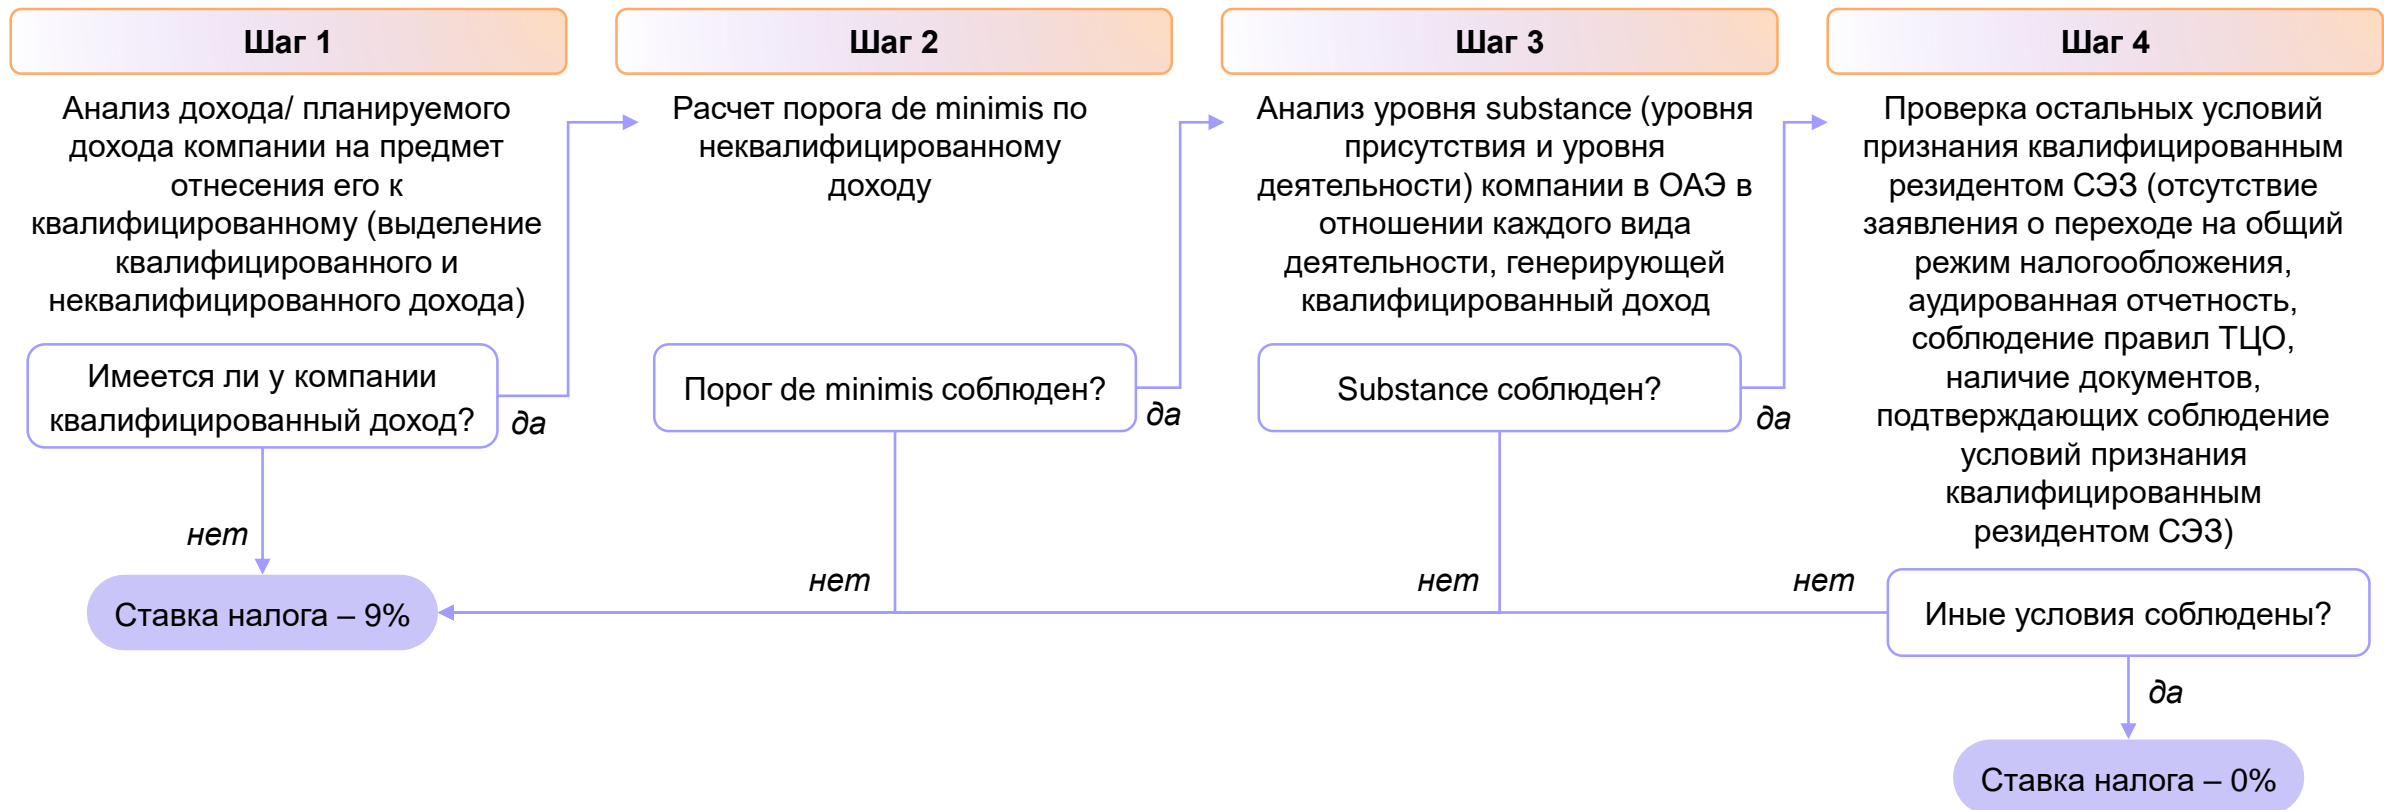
Шаг 1

Анализ дохода/ планируемого дохода компании на предмет отнесения его к квалифицированному (выделение квалифицированного и неквалифицированного дохода)

Имеется ли у компании квалифицированный доход?

да

нет

Шаг 2

Расчет порога de minimis по неквалифицированному доходу

Порог de minimis соблюден?

да

нет

Шаг 3

Анализ уровня substance (уровня присутствия и уровня деятельности) компании в ОАЭ в отношении каждого вида деятельности, генерирующей квалифицированный доход

Substance соблюден?

да

нет

Шаг 4

Проверка остальных условий признания квалифицированным резидентом СЭЗ (отсутствие заявления о переходе на общий режим налогообложения, аудированная отчетность, соблюдение правил ТЦО, наличие документов, подтверждающих соблюдение условий признания квалифицированным резидентом СЭЗ)

нет

Иные условия соблюдены?

да

Ставка налога – 9%

Ставка налога – 0%